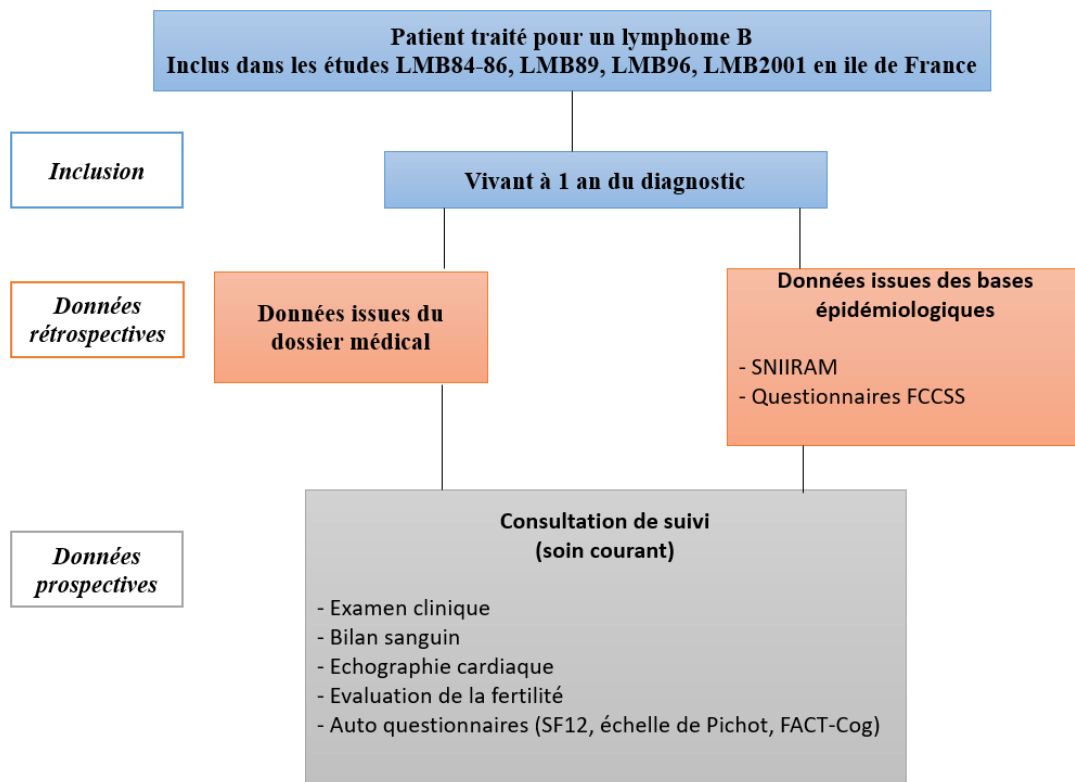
Patient traité pour un lymphome B
Inclus dans les études LMB84-86, LMB89, LMB96, LMB2001 en ile de France

Inclusion

Vivant à 1 an du diagnostic

Données rétrospectives

Données issues du dossier médical

Données issues des bases épidémiologiques

- SNIIRAM
- Questionnaires FCCSS

Données prospectives

Consultation de suivi
(soin courant)

- Examen clinique
- Bilan sanguin
- Echographie cardiaque
- Evaluation de la fertilité
- Auto questionnaires (SF12, échelle de Pichot, FACT-Cog)